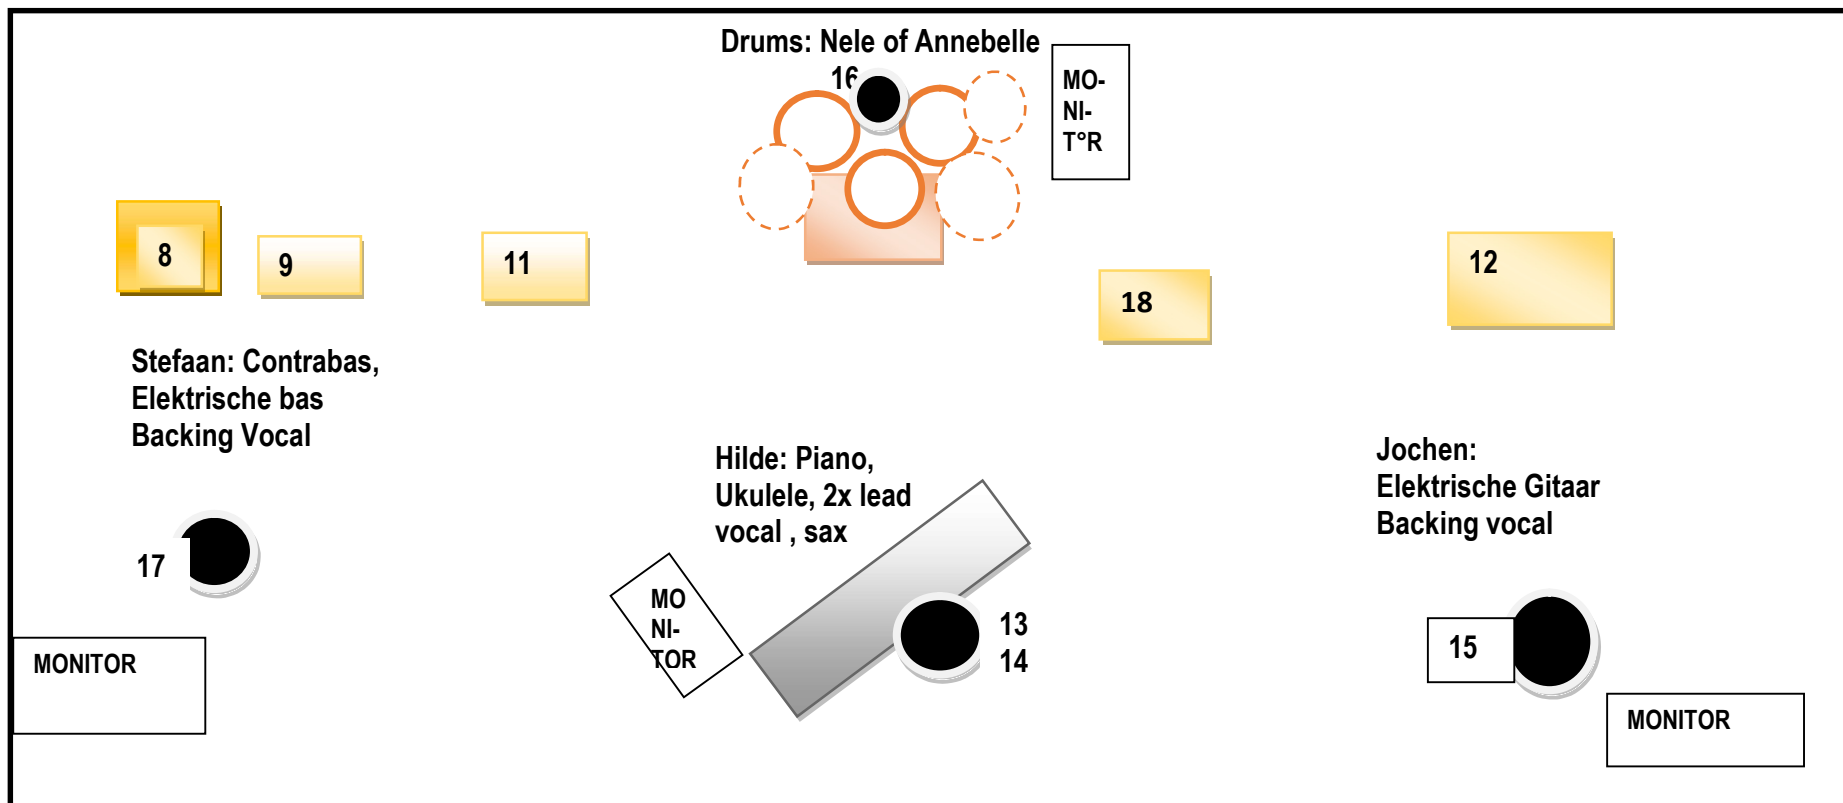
Drums: Nele of Annebelle

16

MO-
NI-
T°R

8

9

11

18

12

Stefaan: Contrabas,
Elektrische bas
Backing Vocal

Hilde: Piano,
Ukulele, 2x lead
vocal , sax

Jochen:
Elektrische Gitaar
Backing vocal

17

MO
NI-
TOR

13
14

15

MONITOR

MONITOR